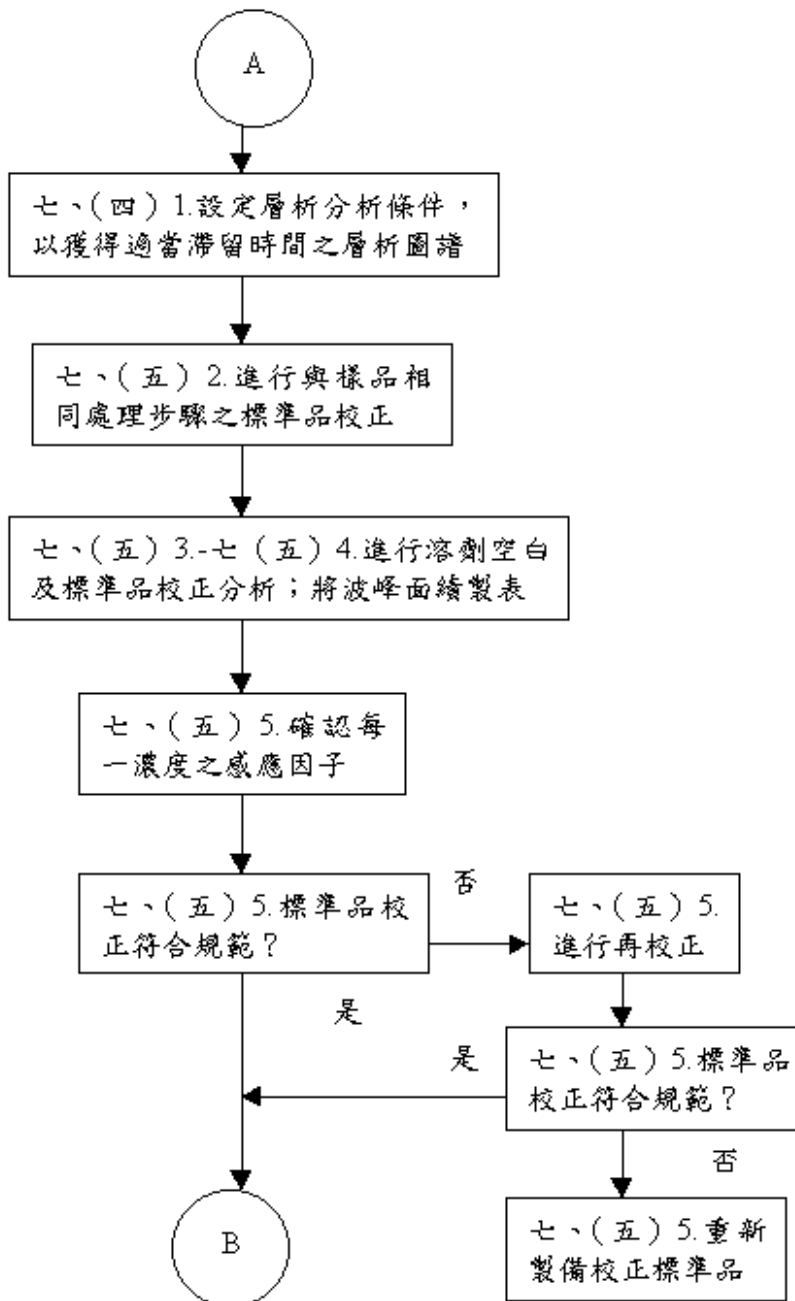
A

七、(四) 1.設定層析分析條件，以獲得適當滯留時間之層析圖譜

七、(五) 2.進行與樣品相同處理步驟之標準品校正

七、(五) 3.-七 (五) 4.進行溶劑空白及標準品校正分析；將波峰面績製表

七、(五) 5.確認每一濃度之感應因子

七、(五) 5.標準品校正符合規範？

否

七、(五) 5.進行再校正

是

是

七、(五) 5.標準品校正符合規範？

否

B

七、(五) 5.重新製備校正標準品